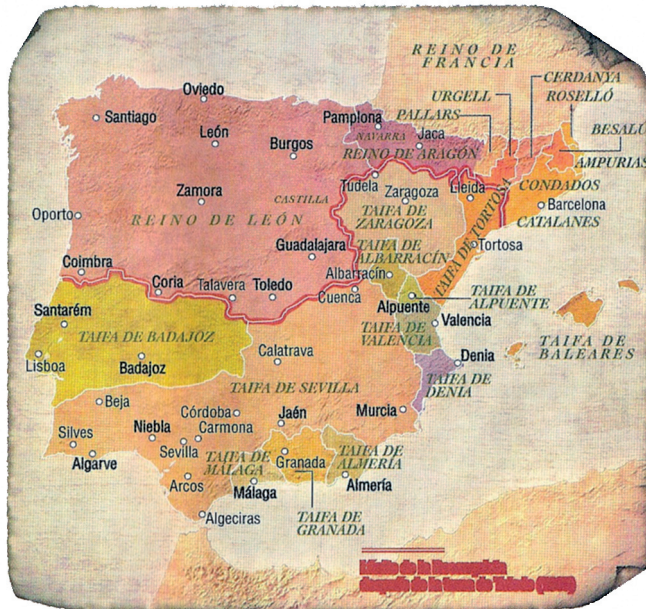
REINO DE FRANCIA

CERDANYA

URGELL

ROSELLÓ

PALLARS

BESALÚ

AMPURIAS

CONDADOS CATALANES

Barcelona

Oviedo

Santiago

León

Burgos

Pamplona

NAVARRA

Jaca

REINO DE ARAGÓN

Zamora

CASTILLA

Tudela

Zaragoza

Lleida

TAIFA DE ZARAGOZA

TAIFA DE TORTOSA

Oporto

REINO DE LEÓN

Guadalajara

TAIFA DE ALBARRACÍN

Tortosa

Coimbra

Albarracín

Coria

Talavera

Toledo

Cuenca

Santarém

Alpuente

TAIFA DE ALPUENTE

TAIFA DE BADAJOZ

TAIFA DE VALENCIA

Valencia

Lisboa

Badajoz

Calatrava

Denia

TAIFA DE BALEARES

TAIFA DE SEVILLA

TAIFA DE DENIA

Beja

Córdoba

Jaén

Murcia

Silves

Niebla

Carmona

Algarve

Sevilla

TAIFA DE MÁLAGA

Granada

TAIFA DE ALMERÍA

Arcos

Málaga

Almería

Algeciras

TAIFA DE GRANADA

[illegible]